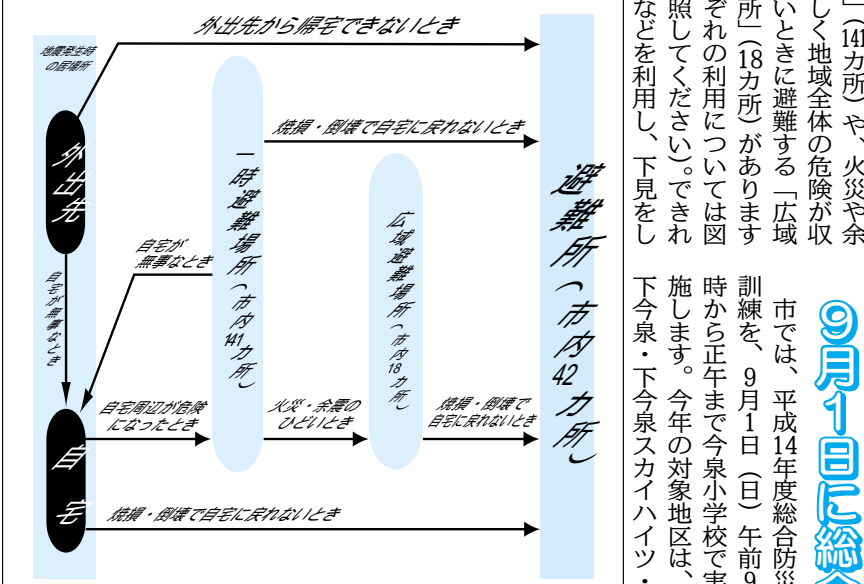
外出先から帰宅できないとき

地震発生時の居場所

外出先

自宅が無事なとき

自宅

自宅が無事なとき

焼損・倒壊で自宅に戻れないとき

一時避難場所（市内141カ所）

広域避難場所（市内18カ所）

自宅周辺が危険になったとき

火災・余震のひどいとき

焼損・倒壊で自宅に戻れないとき

焼損・倒壊で自宅に戻れないとき

避難所（市内42カ所）

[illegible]」(141カ所)や、火災や余しく地域全体の危険が収いときに避難する「広域所」(18カ所)がありますそれの利用については図照してください)。できれなどを利用し、下見をし

9月1日に総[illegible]

市では、平成14年度総合防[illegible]訓練を、9月1日（日）午前9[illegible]時から正午まで今泉小学校で実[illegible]施します。今年の対象地区は、下今泉・下今泉スカイハイツ・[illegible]